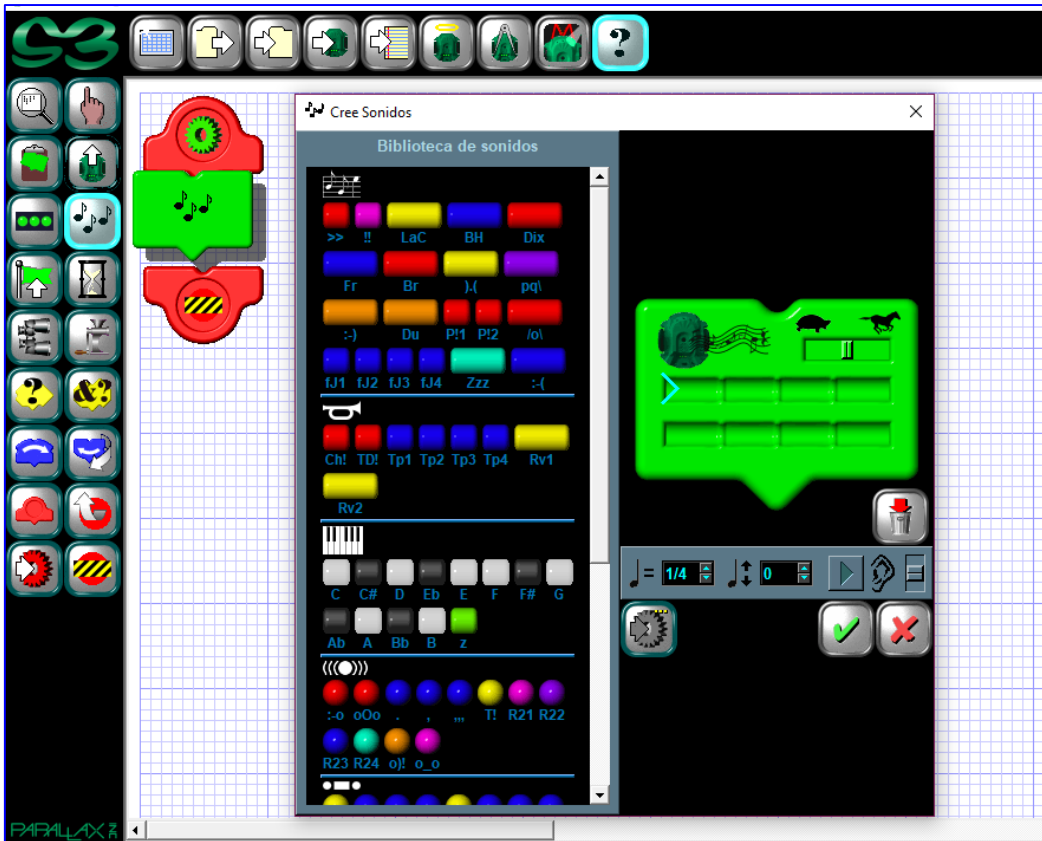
Cree Sonidos

Biblioteca de sonidos

>> !! LaC BH Dix

Fr Br ).( pq\

:-) Du P!1 P!2 /o\

fJ1 fJ2 fJ3 fJ4 Zzz :-(

Ch! TD! Tp1 Tp2 Tp3 Tp4 Rv1

Rv2

C C# D Eb E F F# G

Ab A Bb B z

:-o oOo . , ,,, T! R21 R22

R23 R24 o)! o_o

$= 1/4$ 0

PARALLAX